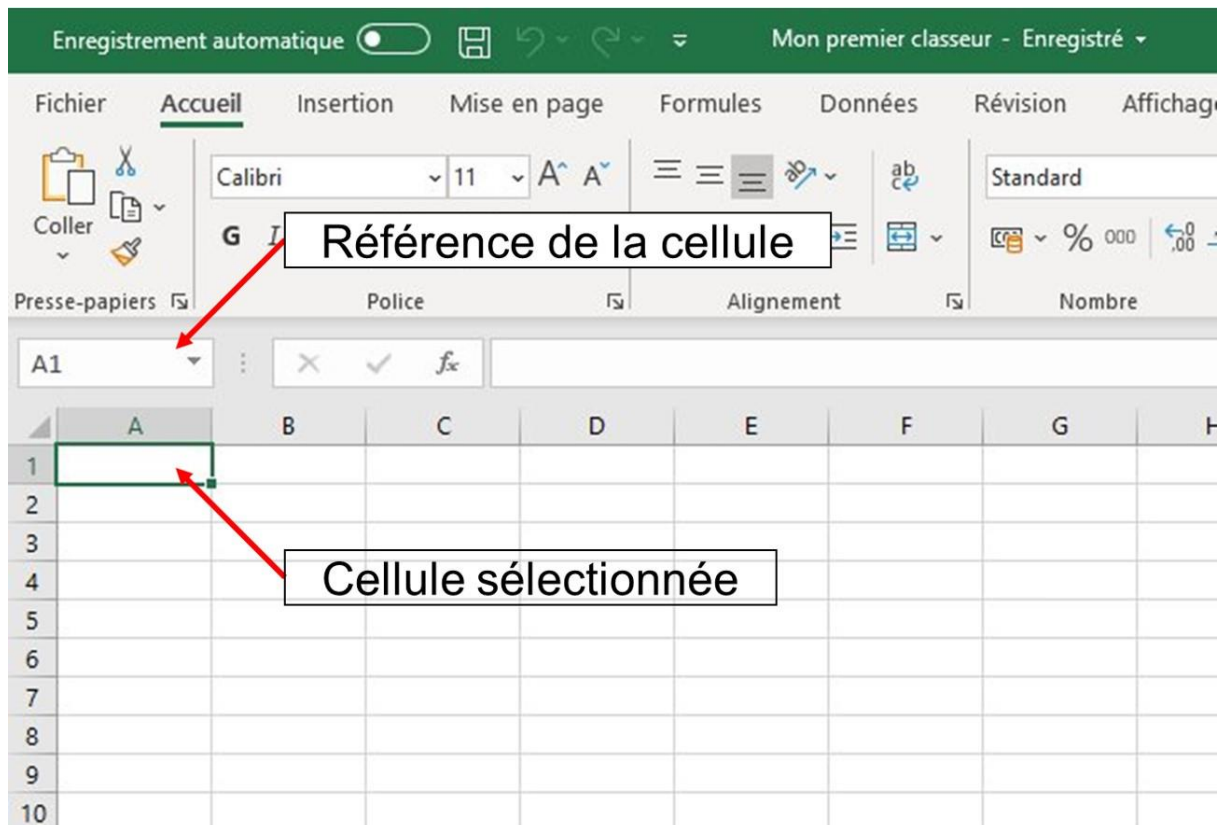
Enregistrement automatique

Mon premier classeur - Enregistré

Fichier Accueil Insertion Mise en page Formules Données Révision Affichag

Coller

Calibri 11 A A

Standard

G I

Référence de la cellule

% 000

Presse-papiers Police Alignement Nombre

A1

$f_x$

| | A | B | C | D | E | F | G | H |
|---|---|---|---|---|---|---|---|---|
| 1 | | | | | | | | |
| 2 | | | | | | | | |
| 3 | | | | | | | | |
| 4 | | | | | | | | |
| 5 | | | | | | | | |
| 6 | | | | | | | | |
| 7 | | | | | | | | |
| 8 | | | | | | | | |
| 9 | | | | | | | | |
| 10 | | | | | | | | |

Cellule sélectionnée